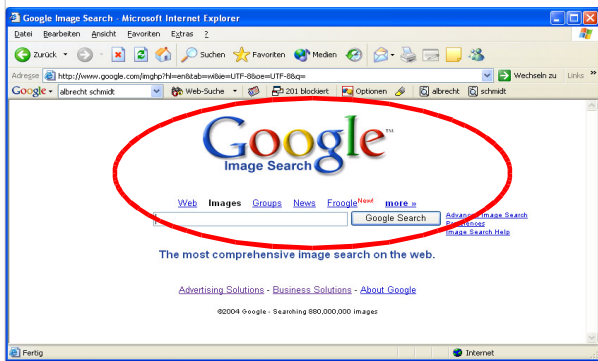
Google Image Search - Microsoft Internet Explorer

Datei Bearbeiten Ansicht Favoriten Extras ?

Zurück Suchen Favoriten Medien

Adresse http://www.google.com/imghp?hl=en&tab=wi&ie=UTF-8&oe=UTF-8&q= Wechseln zu Links

Google albrecht schmidt Web-Suche 201 blockiert Optionen albrecht schmidt

Google™
Image Search

Web Images Groups News Froogle New! more »

Google Search Advanced Image Search Preferences Image Search Help

The most comprehensive image search on the web.

Advertising Solutions - Business Solutions - About Google

©2004 Google - Searching 880,000,000 images

Fertig Internet